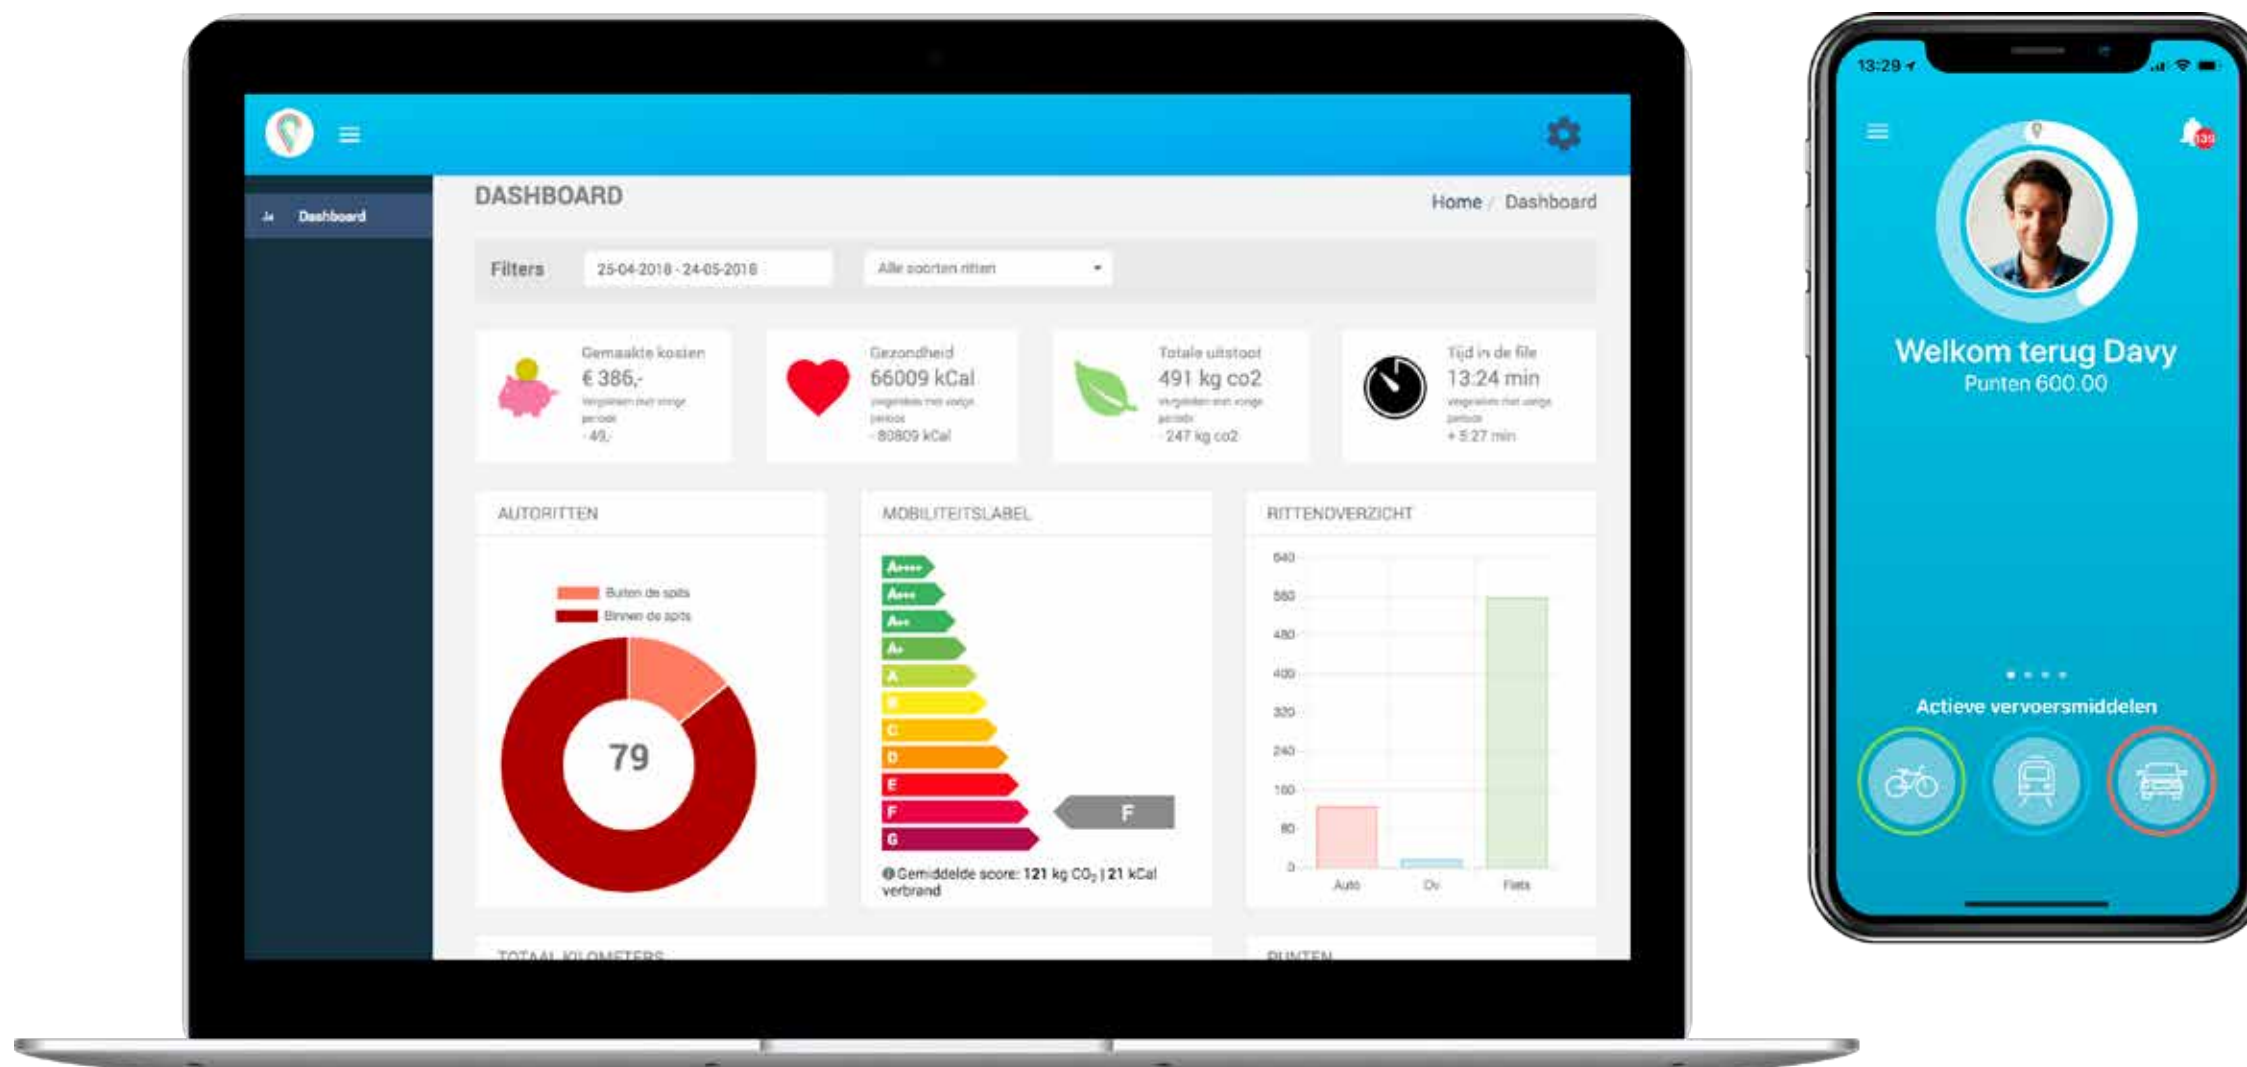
Dashboard

DASHBOARD

Home / Dashboard

Filters 25-04-2018 - 24-05-2018 Alle soorten ritten

Gemaakte kosten
€ 386,-
Vergeleken met vorige periode
- 49,-

Gezondheid
66009 kCal
Vergeleken met vorige periode
- 80809 kCal

Totale uitstoot
491 kg co2
Vergeleken met vorige periode
- 247 kg co2

Tijd in de file
13:24 min
Vergeleken met vorige periode
+ 5:27 min

AUTORITTEN

Buiten de spits
Binnen de spits

79

MOBILITEITSLABEL

A++++
A+++
A++
A+
A
B
C
D
E
F
G

F

Gemiddelde score: 121 kg $CO_2$ | 21 kCal verbrand

RITTENOVERZICHT

640
560
480
400
320
240
160
80
0

Auto
Ov
Fiets

TOTAAL KILOMETERS

PUNTEN

13:29

139

Welkom terug Davy
Punten 600.00

Actieve vervoersmiddelen